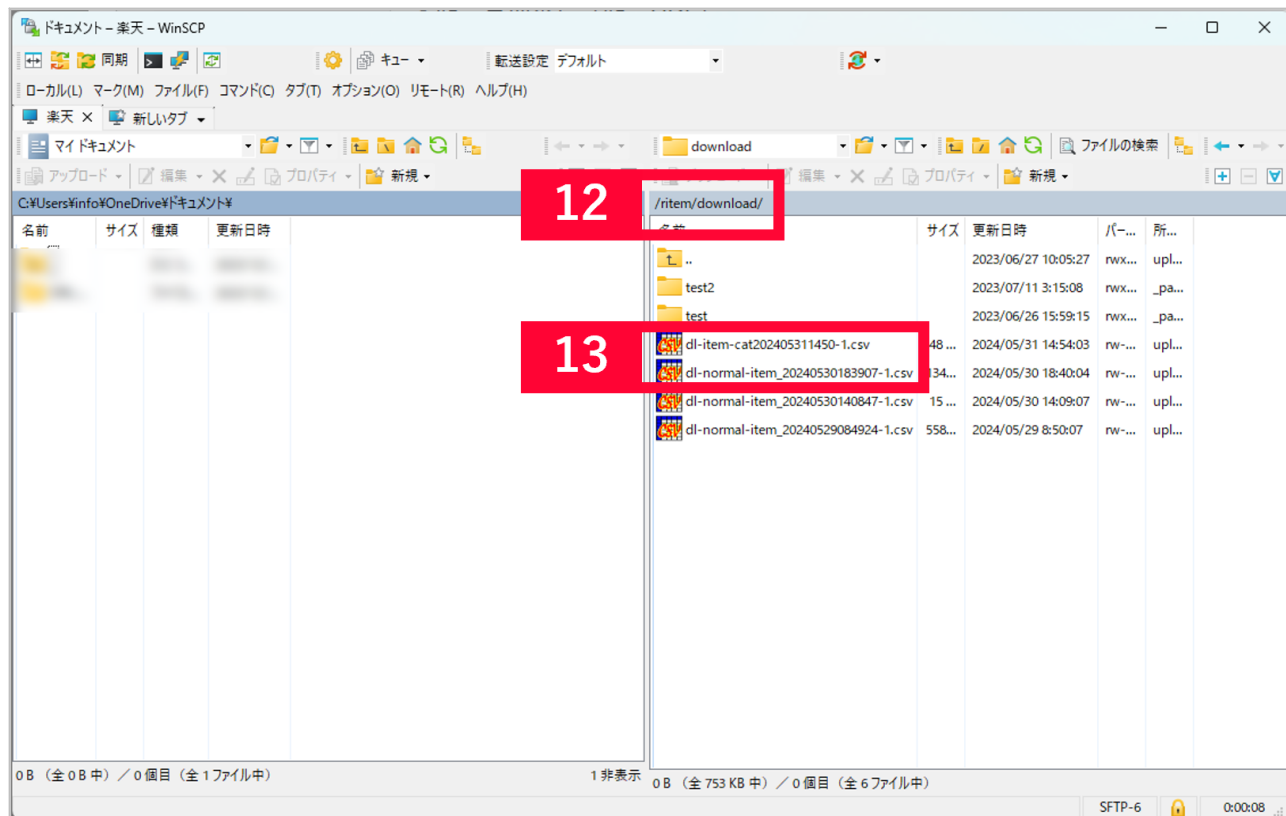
ドキュメント – 楽天 – WinSCP

同期 キュー 転送設定 デフォルト

ローカル(L) マーク(M) ファイル(F) コマンド(C) タブ(T) オプション(O) リモート(R) ヘルプ(H)

楽天 × 新しいタブ

マイドキュメント

download

ファイルの検索

アップロード 編集 プロパティ 新規

編集 プロパティ 新規

C:¥Users¥info¥OneDrive¥ドキュメント¥

12

/ritem/download/

| 名前 | サイズ | 種類 | 更新日時 |
|---|---|---|---|

| 名前 | サイズ | 更新日時 | パ... | 所... |
|---|---|---|---|---|
| .. | | 2023/06/27 10:05:27 | rwx... | upl... |
| test2 | | 2023/07/11 3:15:08 | rwx... | _pa... |
| test | | 2023/06/26 15:59:15 | rwx... | _pa... |
| dl-item-cat202405311450-1.csv | 48 ... | 2024/05/31 14:54:03 | rw-... | upl... |
| dl-normal-item_20240530183907-1.csv | 134... | 2024/05/30 18:40:04 | rw-... | upl... |
| dl-normal-item_20240530140847-1.csv | 15 ... | 2024/05/30 14:09:07 | rw-... | upl... |
| dl-normal-item_20240529084924-1.csv | 558... | 2024/05/29 8:50:07 | rw-... | upl... |

13

0 B （全 0 B 中）／0 個目（全 1 ファイル中）

1 非表示

0 B （全 753 KB 中）／0 個目（全 6 ファイル中）

SFTP-6

0:00:08